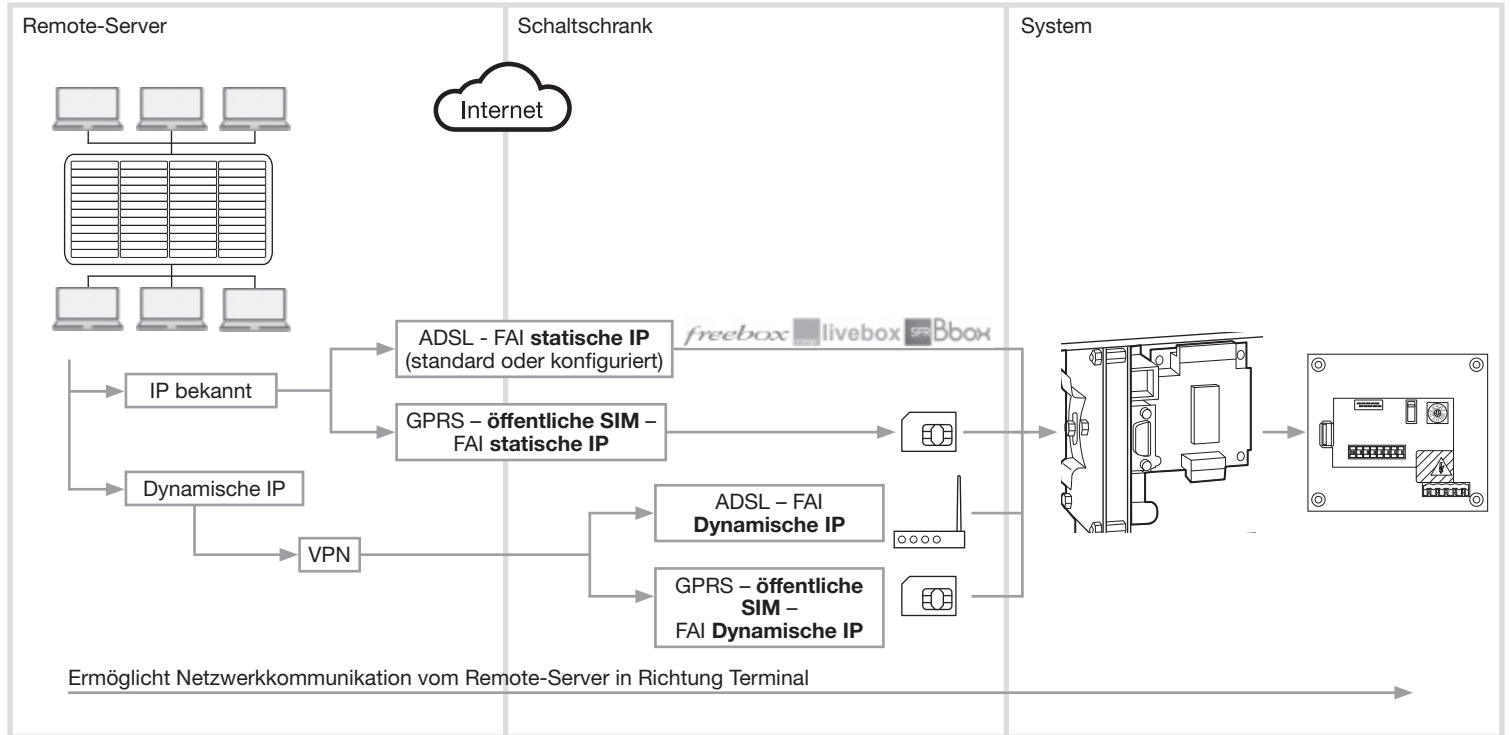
Remote-Server

Schaltschrank

System

Internet

IP bekannt

Dynamische IP

VPN

ADSL - FAI **statische IP** (standard oder konfiguriert)

freebox livebox SFR Bbox

GPRS – **öffentliche SIM** – FAI **statische IP**

ADSL – FAI **Dynamische IP**

GPRS – **öffentliche SIM** – FAI **Dynamische IP**

Ermöglicht Netzwerkkommunikation vom Remote-Server in Richtung Terminal